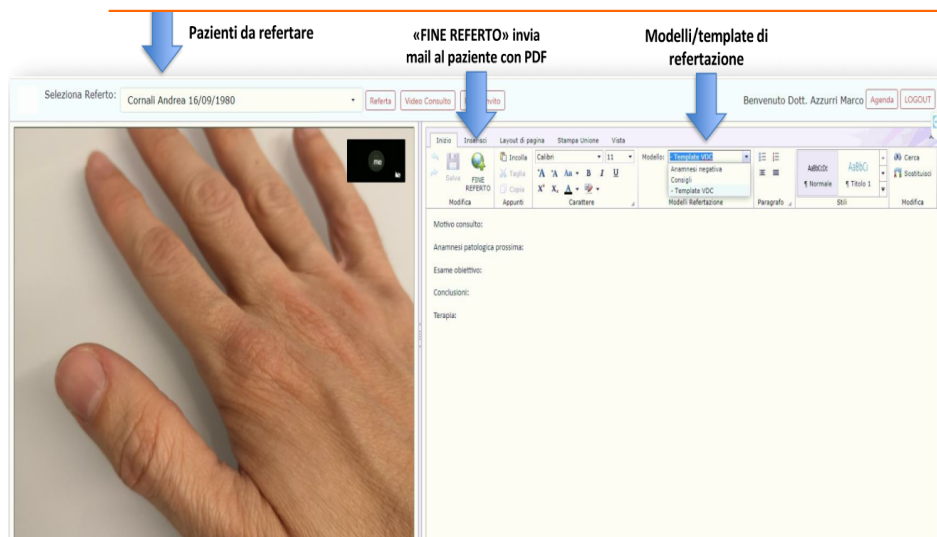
Pazienti da refertare

«FINE REFERTO» invia mail al paziente con PDF

Modelli/template di refertazione

Seleziona Referto: Cornali Andrea 16/09/1980

Referta Video Consulto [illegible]vito

Benvenuto Dott. Azzurri Marco Agenda LOGOUT

me

Inizio Inserisci Layout di pagina Stampa Unione Vista

Salva FINE REFERTO

Modifica

Incolla Taglia Copia

Appunti

Calibri 11

Carattere

Modello: - Template VDC

Anamnesi negativa
Consigli
- Template VDC

Modelli Refertazione

Paragrafo

AaBbCcDc ¶ Normale AaBbCc ¶ Titolo 1

Stili

Cerca Sostituisci

Modifica

Motivo consulto:

Anamnesi patologica prossima:

Esame obiettivo:

Conclusioni:

Terapia: